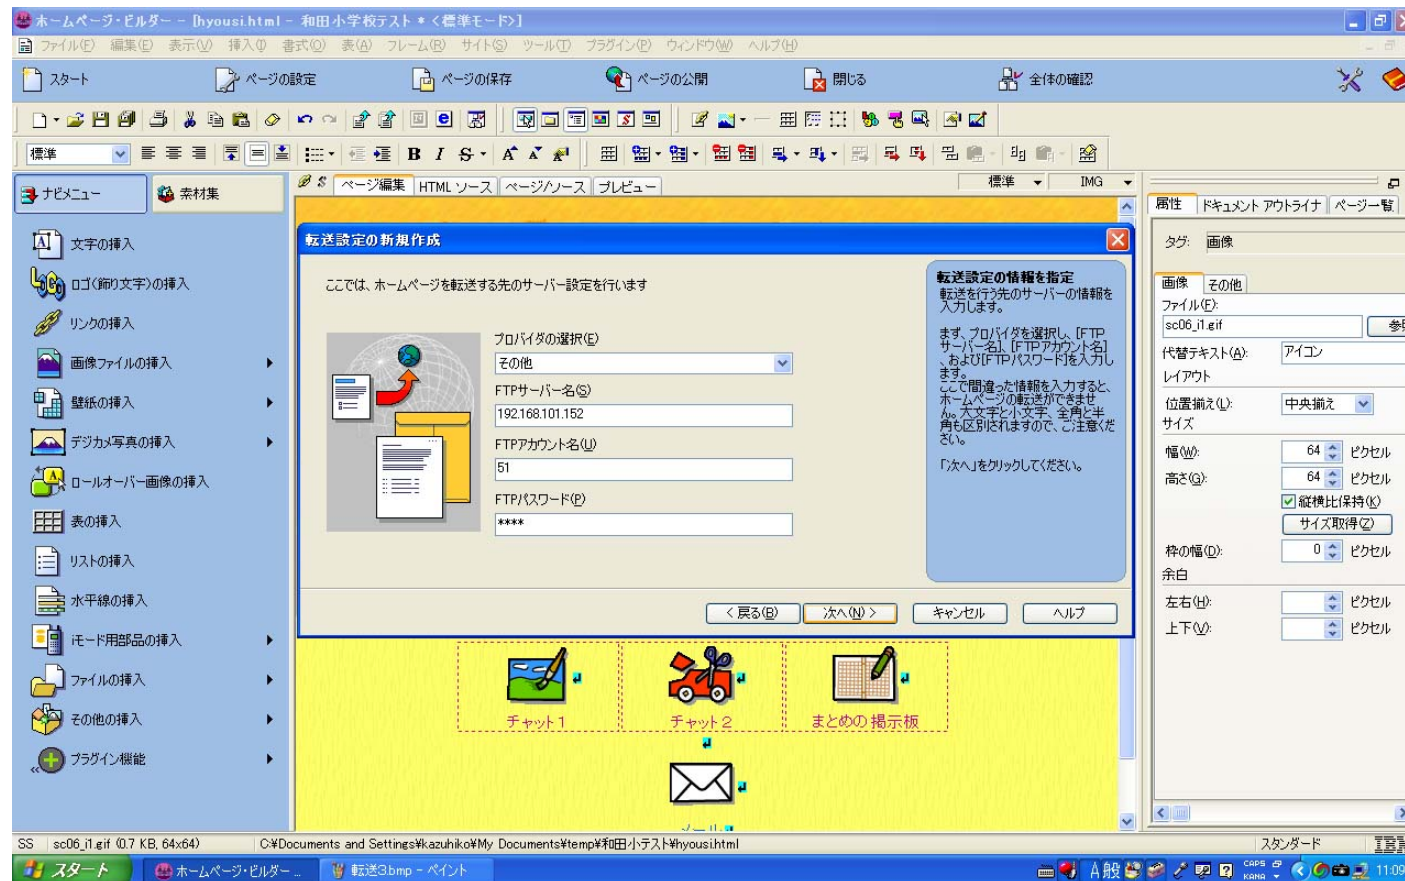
ホームページ・ビルダー － [hyousi.html － 和田小学校テスト * <標準モード>]

ファイル(F) 編集(E) 表示(V) 挿入(I) 書式(O) 表(A) フレーム(R) サイト(S) ツール(T) プラグイン(P) ウィンドウ(W) ヘルプ(H)

スタート ページの設定 ページの保存 ページの公開 閉じる 全体の確認

標準

ナビメニュー 素材集

ページ編集 HTML ソース ページ/ソース プレビュー

標準 IMG

文字の挿入
ロゴ(飾り文字)の挿入
リンクの挿入
画像ファイルの挿入
壁紙の挿入
デジカメ写真の挿入
ロールオーバー画像の挿入
表の挿入
リストの挿入
水平線の挿入
iモード用部品の挿入
ファイルの挿入
その他の挿入
プラグイン機能

転送設定の新規作成

ここでは、ホームページを転送する先のサーバー設定を行います

プロバイダの選択(E)
その他
FTPサーバー名(S)
192.168.101.152
FTPアカウント名(U)
51
FTPパスワード(P)
****

転送設定の情報を指定
転送を行う先のサーバーの情報を入力します。

まず、プロバイダを選択し、[FTPサーバー名]、[FTPアカウント名]、および[FTPパスワード]を入力します。
ここで間違った情報を入力すると、ホームページの転送ができません。大文字と小文字、全角と半角も区別されますので、ご注意ください。

「次へ」をクリックしてください。

< 戻る(B) 次へ(N) > キャンセル ヘルプ

チャット１ チャット２ まとめの掲示板

属性 ドキュメント アウトライナ ページ一覧

タグ: 画像

画像 その他
ファイル(F):
sc06_i1.gif
参
代替テキスト(A): アイコン
レイアウト
位置揃え(L): 中央揃え
サイズ
幅(W): 64 ピクセル
高さ(G): 64 ピクセル
縦横比保持(K)
サイズ取得(Z)
枠の幅(D): 0 ピクセル
余白
左右(H): ピクセル
上下(V): ピクセル

SS sc06_i1.gif (0.7 KB, 64x64) C:¥Documents and Settings¥kazuhiko¥My Documents¥temp¥和田小テスト¥hyousi.html スタンダード

スタート ホームページ・ビルダー… 転送3.bmp - ペイント A 般 CAPS KANA 11:09